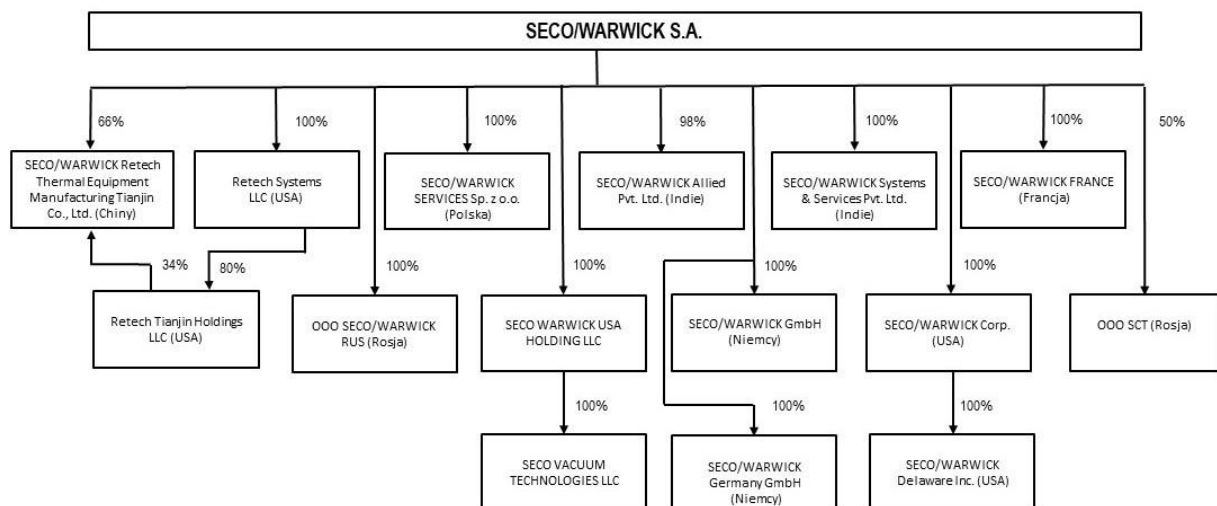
SECO/WARWICK S.A.

66%

SECO/WARWICK Retech Thermal Equipment Manufacturing Tianjin Co., Ltd. (Chiny)

100%

Retech Systems LLC (USA)

100%

SECO/WARWICK SERVICES Sp. z o.o. (Polska)

98%

SECO/WARWICK Allied Pvt. Ltd. (Indie)

100%

SECO/WARWICK Systems & Services Pvt. Ltd. (Indie)

100%

SECO/WARWICK FRANCE (Francja)

50%

34%

80%

Retech Tianjin Holdings LLC (USA)

100%

OOO SECO/WARWICK RUS (Rosja)

100%

SECO WARWICK USA HOLDING LLC

100%

SECO/WARWICK GmbH (Niemcy)

100%

SECO/WARWICK Corp. (USA)

OOO SCT (Rosja)

100%

SECO VACUUM TECHNOLOGIES LLC

100%

SECO/WARWICK Germany GmbH (Niemcy)

100%

SECO/WARWICK Delaware Inc. (USA)